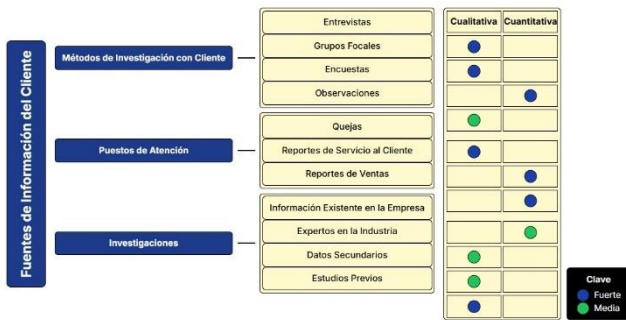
Fuentes de Información del Cliente

Métodos de Investigación con Cliente

Entrevistas
Grupos Focales
Encuestas
Observaciones

Puestos de Atención

Quejas
Reportes de Servicio al Cliente
Reportes de Ventas

Investigaciones

Información Existente en la Empresa
Expertos en la Industria
Datos Secundarios
Estudios Previos

Cualitativa
Cuantitativa

Clave
Fuerte
Media